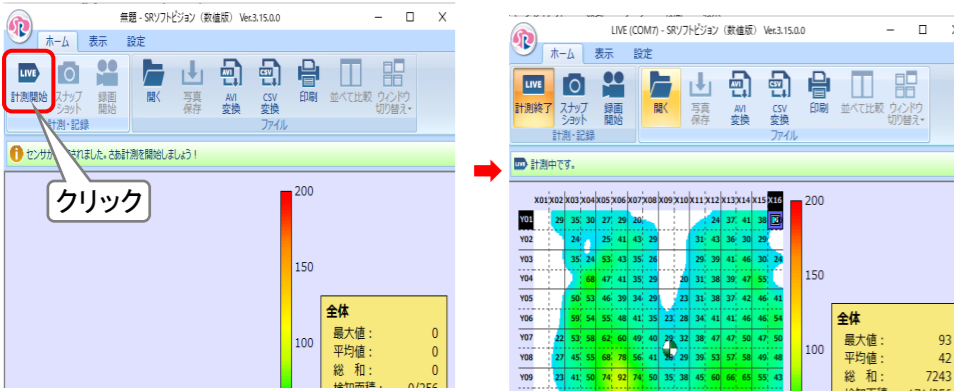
無題 - SRソフトビジョン（数値版） Ver.3.15.0.0

ホーム 表示 設定

LIVE 計測開始 スナップショット 録画開始 開く 写真保存 AVI変換 CSV変換 印刷 並べて比較 ウィンドウ切り替え

計測・記録 ファイル

センサが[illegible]されました。さあ計測を開始しましょう！

クリック

200
150
100

全体
最大値： 0
平均値： 0
総 和： 0
検知面積： 0/256

LIVE (COM7) - SRソフトビジョン（数値版） Ver.3.15.0.0

ホーム 表示 設定

LIVE 計測終了 スナップショット 録画開始 開く 写真保存 AVI変換 CSV変換 印刷 並べて比較 ウィンドウ切り替え

計測・記録 ファイル

LIVE 計測中です。

X01 X02 X03 X04 X05 X06 X07 X08 X09 X10 X11 X12 X13 X14 X15 X16

Y01 29 35 30 27 29 20 24 37 41 38
Y02 24 25 41 43 29 31 43 36 30 29
Y03 35 24 53 43 35 26 29 39 41 46 30 24
Y04 68 47 41 35 29 20 31 38 39 47 55
Y05 50 53 46 39 34 29 23 27 38 47 42 46 41
Y06 59 55 48 41 35 28 24 35 41 41 46 46 54
Y07 22 53 58 62 60 49 40 41 32 38 47 47 50 47 50
Y08 27 45 55 68 78 56 41 36 29 39 53 57 58 49 48
Y09 23 41 50 74 92 74 50 35 38 45 60 66 65 53 43

200
150
100

全体
最大値： 93
平均値： 42
総 和： 7243
検知面積： 171/256